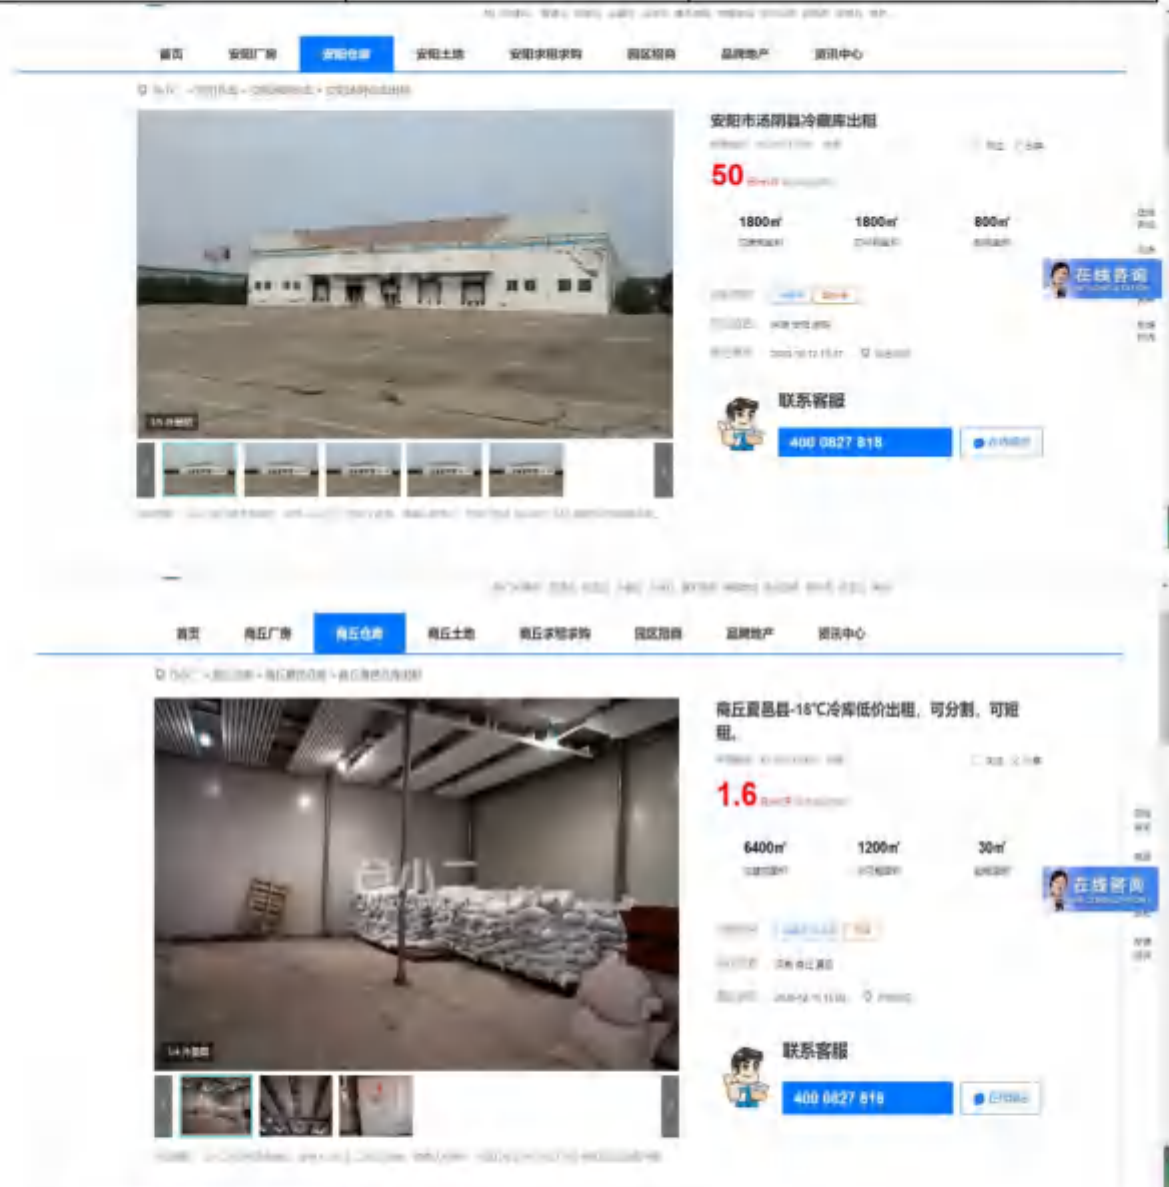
首页 安阳厂房 安阳仓库 安阳土地 安阳求租求购 园区招商 品牌地产 资讯中心

安阳市汤阴县冷藏库出租

50

1800㎡ 1800㎡ 800㎡

在线咨询

联系客服

400 0827 818

首页 商丘厂房 商丘仓库 商丘土地 商丘求租求购 园区招商 品牌地产 资讯中心

商丘夏邑县-18℃冷库低价出租，可分割，可短租。

1.6

6400㎡ 1200㎡ 30㎡

在线咨询

联系客服

400 0827 818